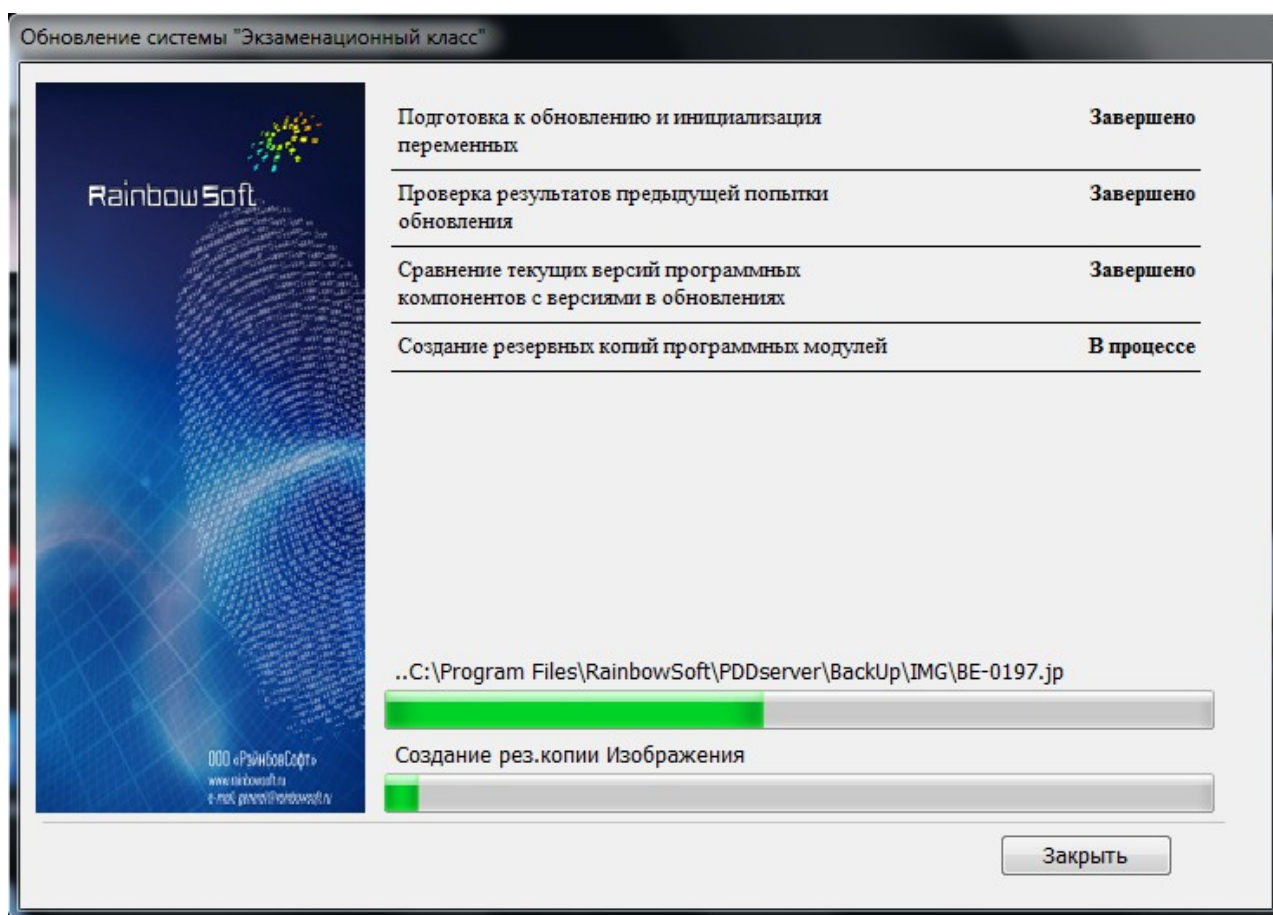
Обновление системы "Экзаменационный класс"

RainbowSoft

ООО «РэйнбовСофт»
www.rainbowsoft.ru
e-mail: general@rainbowsoft.ru

| | |
|---|---|
| Подготовка к обновлению и инициализация переменных | Завершено |
| Проверка результатов предыдущей попытки обновления | Завершено |
| Сравнение текущих версий программных компонентов с версиями в обновлениях | Завершено |
| Создание резервных копий программных модулей | В процессе |

..C:\Program Files\RainbowSoft\PDDserver\BackUp\IMG\BE-0197.jp

Создание рез.копии Изображения

Закрыть